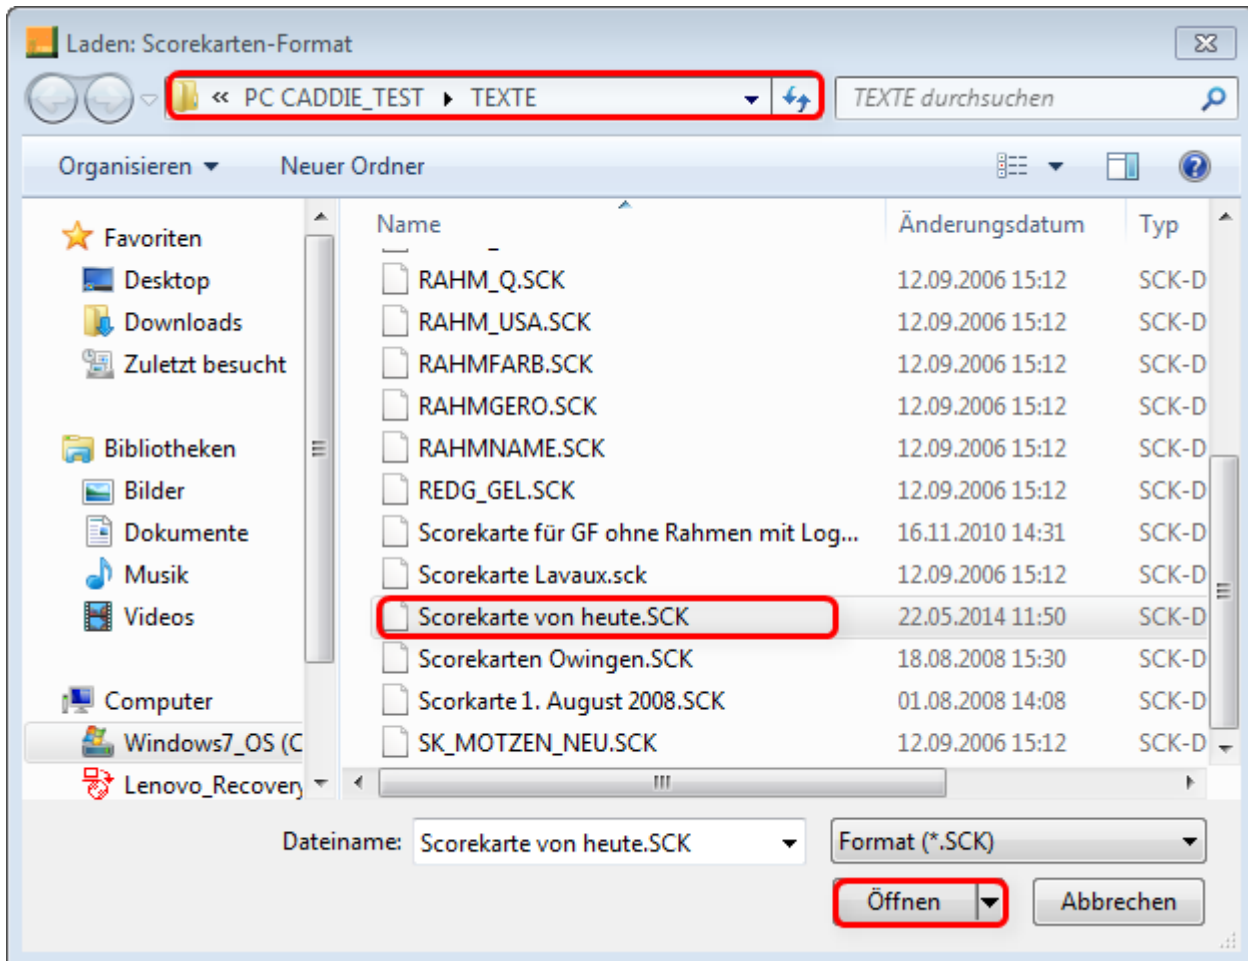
Laden: Scorekarten-Format

« PC CADDIE_TEST ▸ TEXTE

TEXTE durchsuchen

Organisieren ▾ Neuer Ordner

Favoriten
Desktop
Downloads
Zuletzt besucht

Bibliotheken
Bilder
Dokumente
Musik
Videos

Computer
Windows7_OS (C
Lenovo_Recovery

| Name | Änderungsdatum | Typ |
|---|---|---|
| RAHM_Q.SCK | 12.09.2006 15:12 | SCK-D |
| RAHM_USA.SCK | 12.09.2006 15:12 | SCK-D |
| RAHMFARB.SCK | 12.09.2006 15:12 | SCK-D |
| RAHMGERO.SCK | 12.09.2006 15:12 | SCK-D |
| RAHMNAME.SCK | 12.09.2006 15:12 | SCK-D |
| REDG_GEL.SCK | 12.09.2006 15:12 | SCK-D |
| Scorekarte für GF ohne Rahmen mit Log... | 16.11.2010 14:31 | SCK-D |
| Scorekarte Lavaux.sck | 12.09.2006 15:12 | SCK-D |
| Scorekarte von heute.SCK | 22.05.2014 11:50 | SCK-D |
| Scorekarten Owingen.SCK | 18.08.2008 15:30 | SCK-D |
| Scorkarte 1. August 2008.SCK | 01.08.2008 14:08 | SCK-D |
| SK_MOTZEN_NEU.SCK | 12.09.2006 15:12 | SCK-D |

Dateiname: Scorekarte von heute.SCK
Format (*.SCK)
Öffnen
Abbrechen